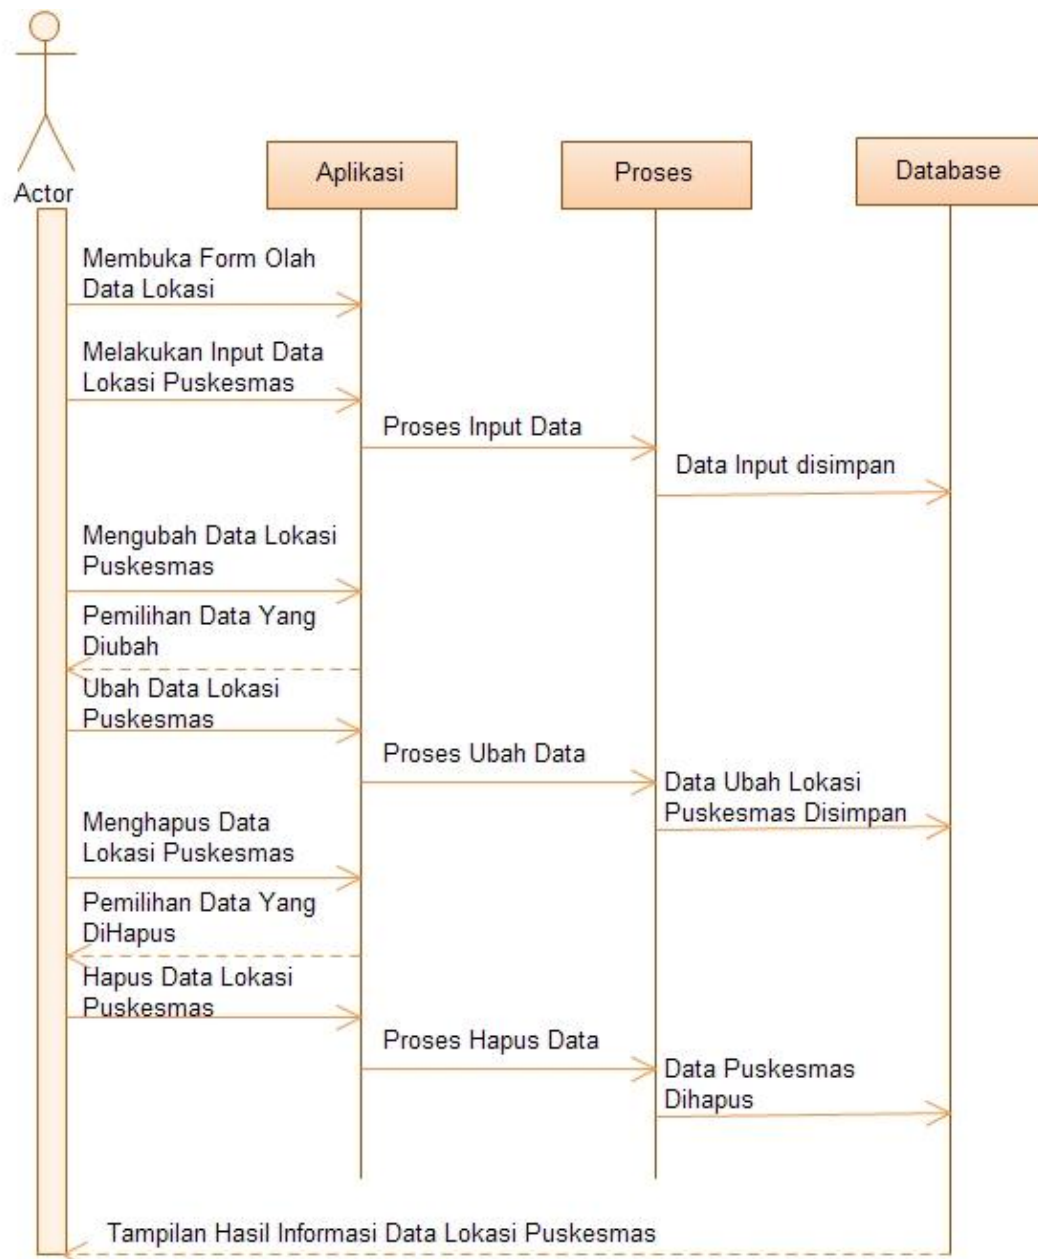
Actor

Aplikasi

Proses

Database

Membuka Form Olah Data Lokasi

Melakukan Input Data Lokasi Puskesmas

Proses Input Data

Data Input disimpan

Mengubah Data Lokasi Puskesmas

Pemilihan Data Yang Diubah

Ubah Data Lokasi Puskesmas

Proses Ubah Data

Data Ubah Lokasi Puskesmas Disimpan

Menghapus Data Lokasi Puskesmas

Pemilihan Data Yang DiHapus

Hapus Data Lokasi Puskesmas

Proses Hapus Data

Data Puskesmas Dihapus

Tampilan Hasil Informasi Data Lokasi Puskesmas